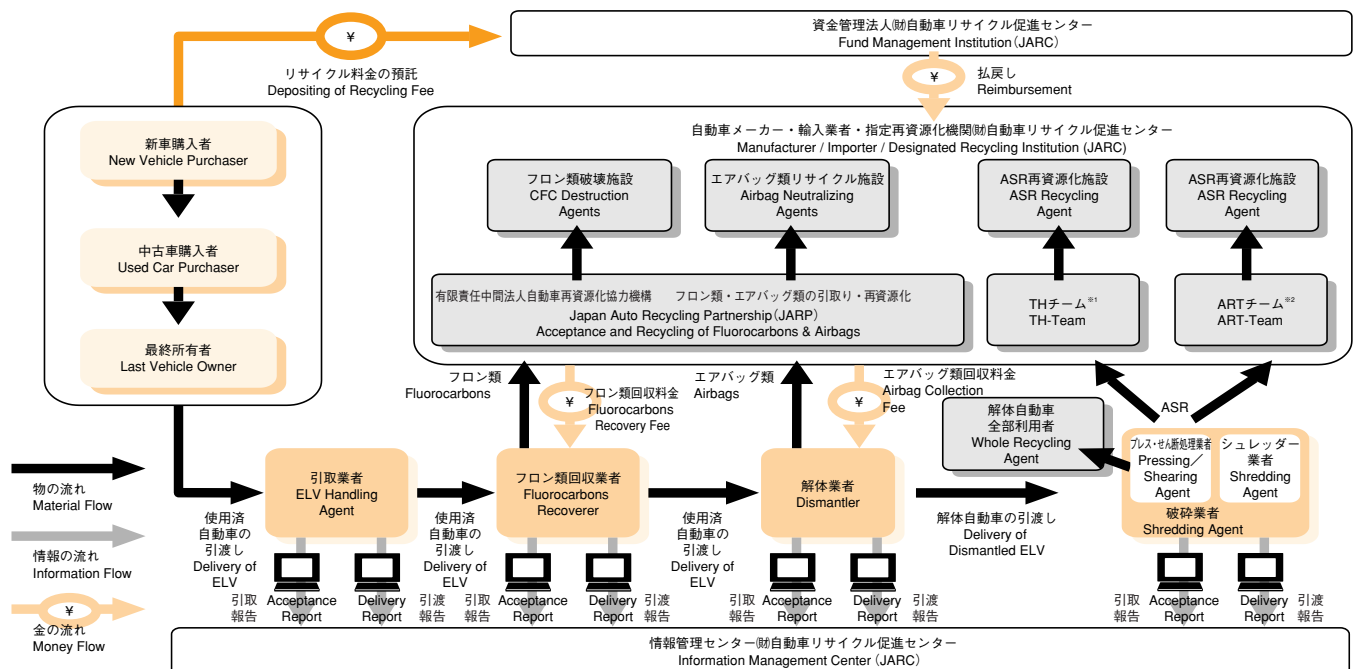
¥
リサイクル料金の預託
Depositing of Recycling Fee

資金管理法人㈶自動車リサイクル促進センター
Fund Management Institution（JARC）

¥
払戻し
Reimbursement

自動車メーカー・輸入業者・指定再資源化機関㈶自動車リサイクル促進センター
Manufacturer / Importer / Designated Recycling Institution (JARC)

フロン類破壊施設
CFC Destruction Agents

エアバッグ類リサイクル施設
Airbag Neutralizing Agents

ASR再資源化施設
ASR Recycling Agent

ASR再資源化施設
ASR Recycling Agent

有限責任中間法人自動車再資源化協力機構　フロン類・エアバッグ類の引取り・再資源化
Japan Auto Recycling Partnership（JARP）
Acceptance and Recycling of Fluorocarbons & Airbags

THチーム※1
TH-Team

ARTチーム※2
ART-Team

新車購入者
New Vehicle Purchaser

中古車購入者
Used Car Purchaser

最終所有者
Last Vehicle Owner

フロン類
Fluorocarbons

¥
フロン類回収料金
Fluorocarbons Recovery Fee

エアバッグ類
Airbags

¥
エアバッグ類回収料金
Airbag Collection Fee

解体自動車全部利用者
Whole Recycling Agent

ASR

プレス・せん断処理業者
Pressing／Shearing Agent

シュレッダー業者
Shredding Agent

破砕業者
Shredding Agent

物の流れ
Material Flow

情報の流れ
Information Flow

¥
金の流れ
Money Flow

引取業者
ELV Handling Agent

フロン類回収業者
Fluorocarbons Recoverer

解体業者
Dismantler

使用済自動車の引渡し
Delivery of ELV

使用済自動車の引渡し
Delivery of ELV

使用済自動車の引渡し
Delivery of ELV

解体自動車の引渡し
Delivery of Dismantled ELV

引取報告 Acceptance Report　Delivery Report 引渡報告
引取報告 Acceptance Report　Delivery Report 引渡報告
引取報告 Acceptance Report　Delivery Report 引渡報告
引取報告 Acceptance Report　Delivery Report 引渡報告

情報管理センター㈶自動車リサイクル促進センター
Information Management Center（JARC）